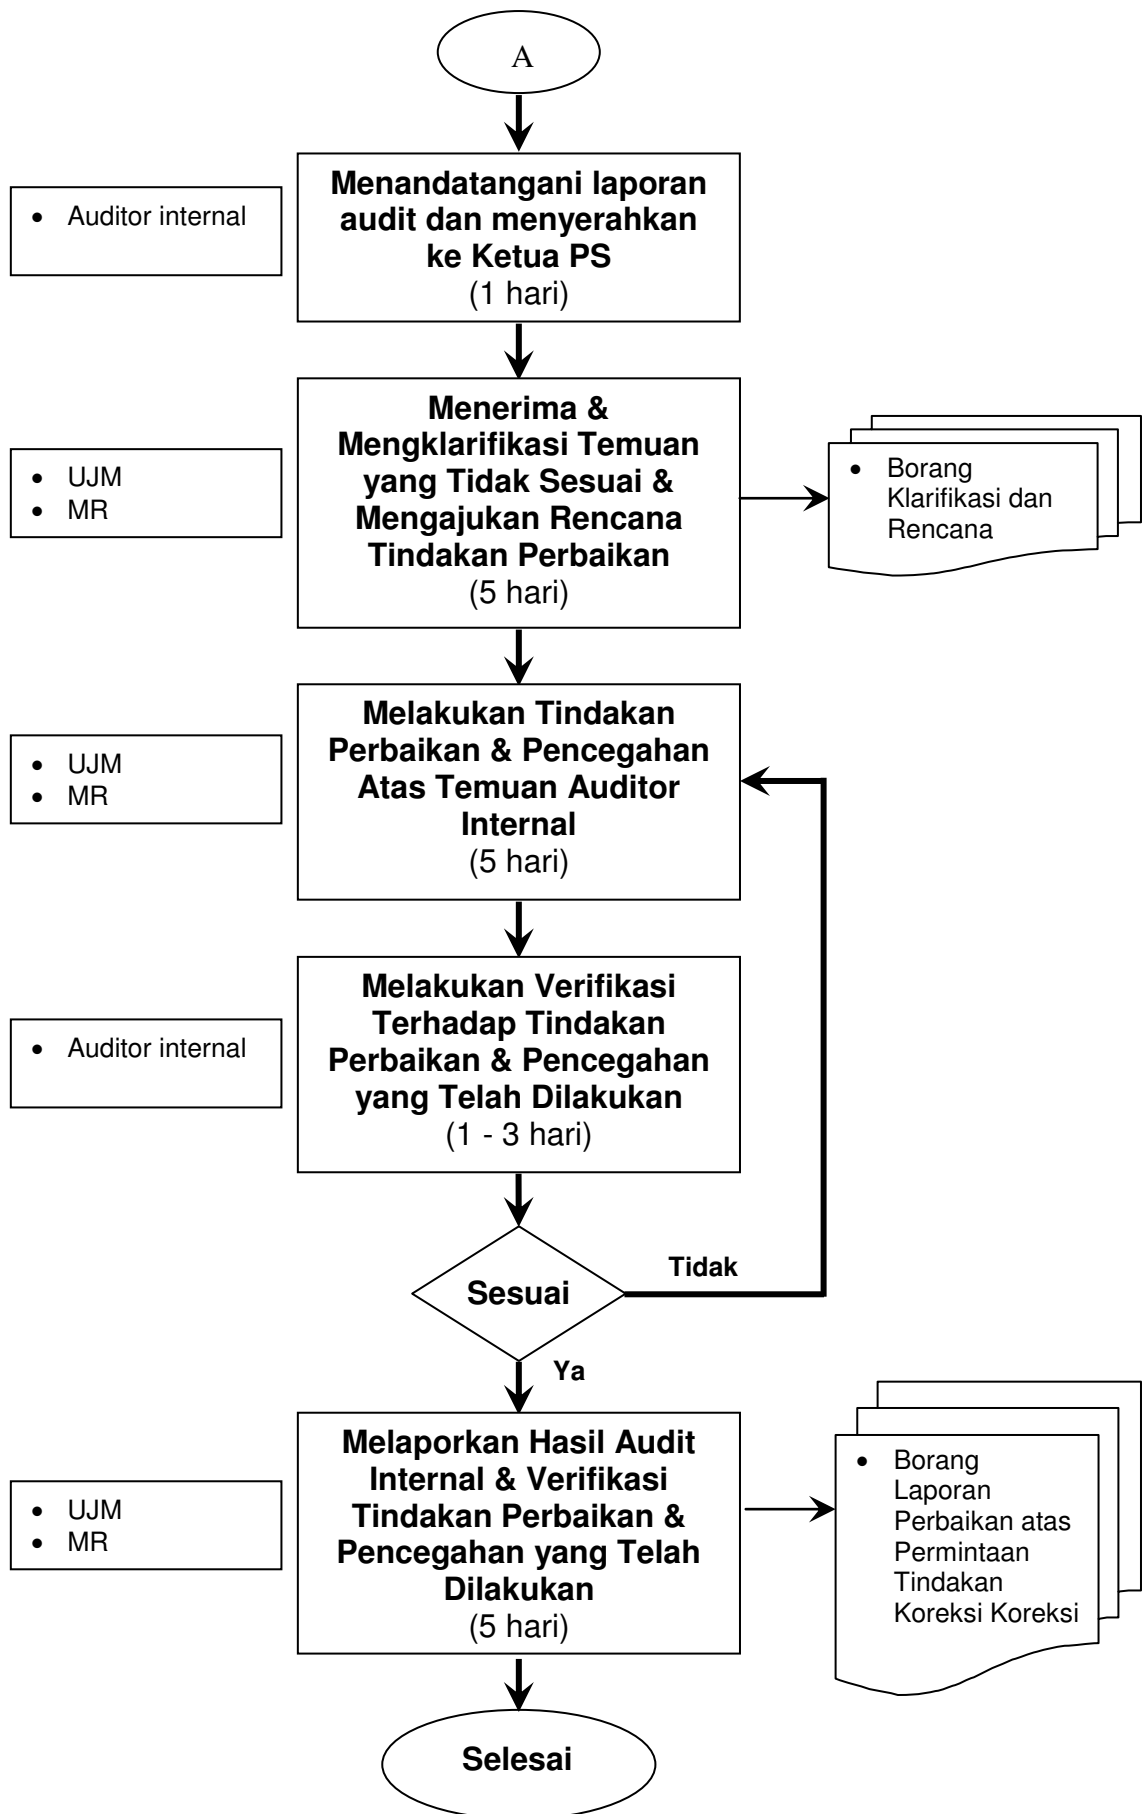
A

- Auditor internal

Menandatangani laporan audit dan menyerahkan ke Ketua PS
(1 hari)

- UJM
- MR

Menerima & Mengklarifikasi Temuan yang Tidak Sesuai & Mengajukan Rencana Tindakan Perbaikan
(5 hari)

- Borang Klarifikasi dan Rencana

- UJM
- MR

Melakukan Tindakan Perbaikan & Pencegahan Atas Temuan Auditor Internal
(5 hari)

- Auditor internal

Melakukan Verifikasi Terhadap Tindakan Perbaikan & Pencegahan yang Telah Dilakukan
(1 - 3 hari)

Sesuai

Tidak

Ya

- UJM
- MR

Melaporkan Hasil Audit Internal & Verifikasi Tindakan Perbaikan & Pencegahan yang Telah Dilakukan
(5 hari)

- Borang Laporan Perbaikan atas Permintaan Tindakan Koreksi Koreksi

Selesai